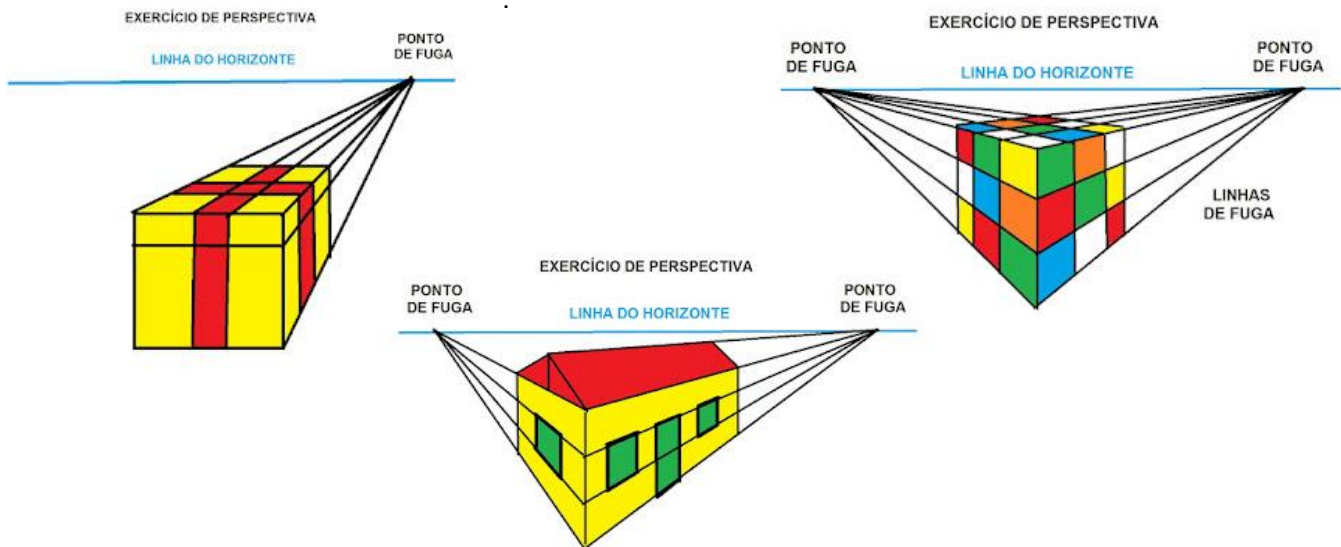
EXERCÍCIO DE PERSPECTIVA

LINHA DO HORIZONTE

PONTO DE FUGA

EXERCÍCIO DE PERSPECTIVA

PONTO DE FUGA

LINHA DO HORIZONTE

PONTO DE FUGA

LINHAS DE FUGA

EXERCÍCIO DE PERSPECTIVA

PONTO DE FUGA

LINHA DO HORIZONTE

PONTO DE FUGA